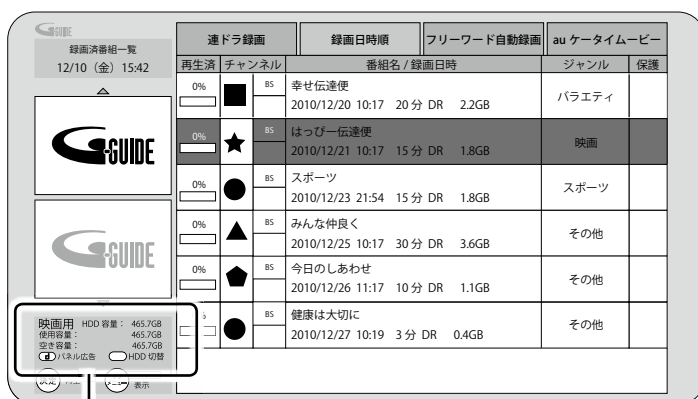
GUIDE
録画済番組一覧
12/10（金）15:42

GUIDE

GUIDE

| 速ドラ録画 | 録画日時順 | フリーワード自動録画 | au ケータイムービー |
|---|---|---|---|

| 再生済 | チャンネル | | 番組名 / 録画日時 | ジャンル | 保護 |
|---|---|---|---|---|---|
| 0% | ■ | BS | 幸せ伝達便 2010/12/20 10:17 20 分 DR 2.2GB | バラエティ | |
| 0% | ★ | BS | はっぴー伝達便 2010/12/21 10:17 15 分 DR 1.8GB | 映画 | |
| 0% | ● | BS | スポーツ 2010/12/23 21:54 15 分 DR 1.8GB | スポーツ | |
| 0% | ▲ | BS | みんな仲良く 2010/12/25 10:17 30 分 DR 3.6GB | その他 | |
| 0% | ⬟ | BS | 今日のしあわせ 2010/12/26 11:17 10 分 DR 1.1GB | その他 | |
| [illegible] | ● | BS | 健康は大切に 2010/12/27 10:19 3 分 DR 0.4GB | その他 | |

映画用 HDD 容量： 465.7GB
使用容量： 465.7GB
空き容量： 465.7GB
d パネル広告 HDD 切替
決定 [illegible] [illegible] 表示